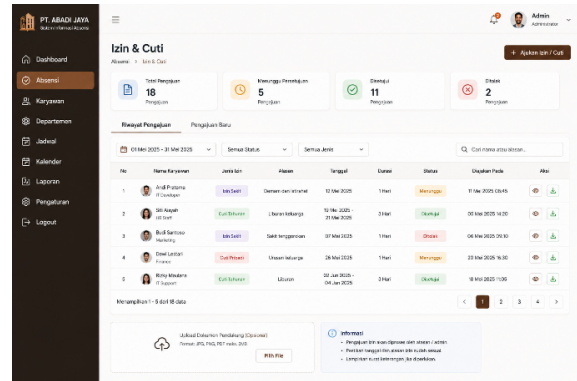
PT. ABADI JAYA
Sistem Informasi Absensi

Dashboard
Absensi
Karyawan
Departemen
Jadwal
Kalender
Laporan
Pengaturan
Logout

Admin
Administrator

Izin & Cuti
Absensi > Izin & Cuti

+ Ajukan Izin / Cuti

Total Pengajuan
18
Pengajuan

Menunggu Persetujuan
5
Pengajuan

Disetujui
11
Pengajuan

Ditolak
2
Pengajuan

Riwayat Pengajuan
Pengajuan Baru

01 Mei 2025 - 31 Mei 2025
Semua Status
Semua Jenis
Cari nama atau alasan...

| No | Nama Karyawan | Jenis Izin | Alasan | Tanggal | Durasi | Status | Diajukan Pada | Aksi |
|---|---|---|---|---|---|---|---|---|
| 1 | Andi Pratama IT Developer | Izin Sakit | Demam dan istirahat | 12 Mei 2025 | 1 Hari | Menunggu | 11 Mei 2025 08:45 | |
| 2 | Siti Aisyah HR Staff | Cuti Tahunan | Liburan keluarga | 15 Mei 2025 - 21 Mei 2025 | 3 Hari | Disetujui | 05 Mei 2025 14:20 | |
| 3 | Budi Santoso Marketing | Izin Sakit | Sakit tenggorokan | 07 Mei 2025 | 1 Hari | Ditolak | 06 Mei 2025 09:10 | |
| 4 | Dewi Lestari Finance | Cuti Pribadi | Urusan keluarga | 28 Mei 2025 | 1 Hari | Menunggu | 20 Mei 2025 11:30 | |
| 5 | Rizky Maulana IT Support | Cuti Tahunan | Liburan | 02 Jun 2025 - 04 Jun 2025 | 3 Hari | Disetujui | 18 Mei 2025 11:00 | |

Menampilkan 1 - 5 dari 18 data

1 2 3 4

Upload Dokumen Pendukung (Opsional)
Format: JPG, PNG, PDF maks. 2MB
Pilih File

Informasi
• Pengajuan izin akan diproses oleh atasan / admin.
• Periksa tanggal dan alasan izin sudah sesuai.
• Lampirkan surat keterangan jika diperlukan.